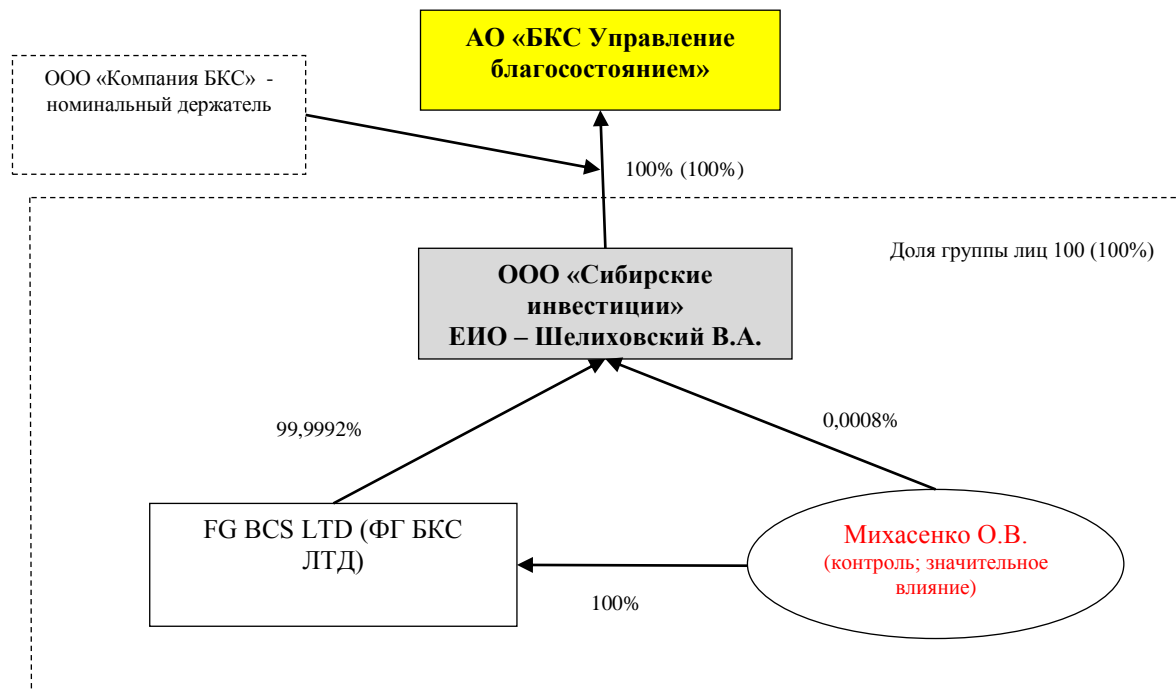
АО «БКС Управление благосостоянием»

ООО «Компания БКС» - номинальный держатель

100% (100%)

Доля группы лиц 100 (100%)

ООО «Сибирские инвестиции» ЕИО – Шелиховский В.А.

99,9992%

0,0008%

FG BCS LTD (ФГ БКС ЛТД)

Михасенко О.В. (контроль; значительное влияние)

100%